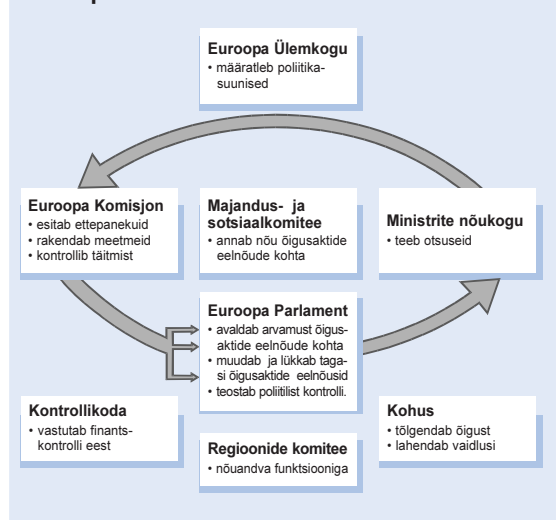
Euroopa Ülemkogu
• määratleb poliitikasuunised

Euroopa Komisjon
• esitab ettepanekuid
• rakendab meetmeid
• kontrollib täitmist

Majandus- ja sotsiaalkomitee
• annab nõu õigusaktide eelnõude kohta

Ministrite nõukogu
• teeb otsuseid

Euroopa Parlament
• avaldab arvamust õigusaktide eelnõude kohta
• muudab ja lükkab tagasi õigusaktide eelnõusid
• teostab poliitilist kontrolli.

Kontrollikoda
• vastutab finantskontrolli eest

Regioonide komitee
• nõuandva funktsiooniga

Kohus
• tõlgendab õigust
• lahendab vaidlusi